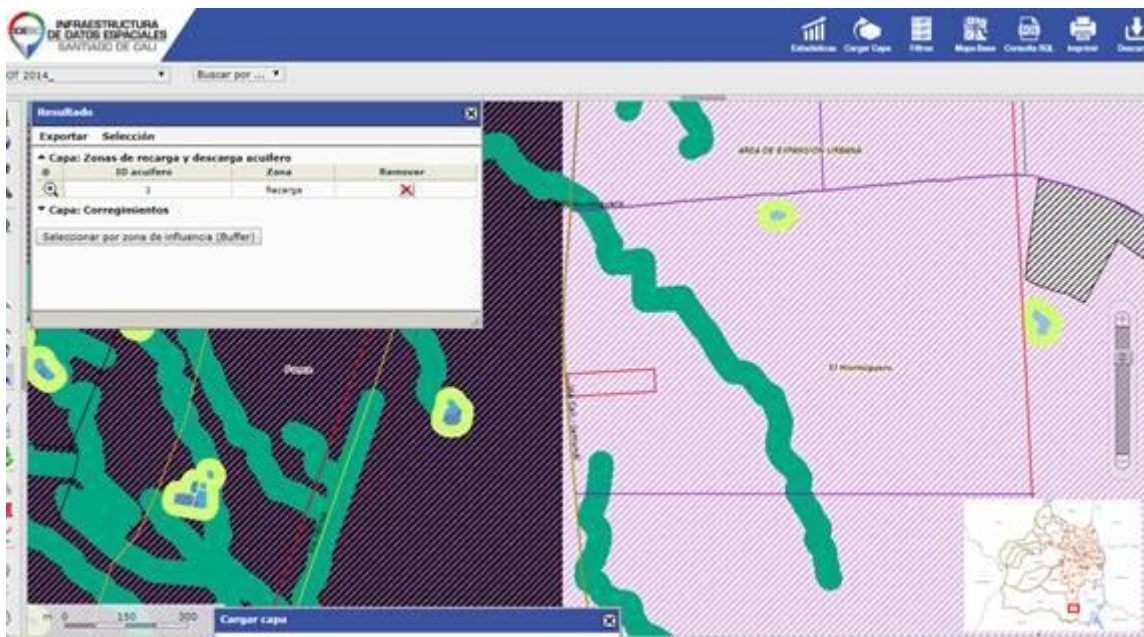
IDESC INFRAESTRUCTURA DE DATOS ESPACIALES SANTIAGO DE CALI

Estadísticas Cargar Capa Filtros Mapa Base Consulta SQL Imprimir Descar

OT 2014_

Buscar por ...

Resultado

Exportar Selección

Capa: Zonas de recarga y descarga acuifero

| ⊕ | ID acuifero | Zona | Remover |
|---|---|---|---|
| | 1 | Recarga | ✕ |

Capa: Corregimientos

Seleccionar por zona de influencia (Buffer)

AREA DE EXPANSION URBANA

Popa

El Hormiguero

0 150 300

Cargar capa